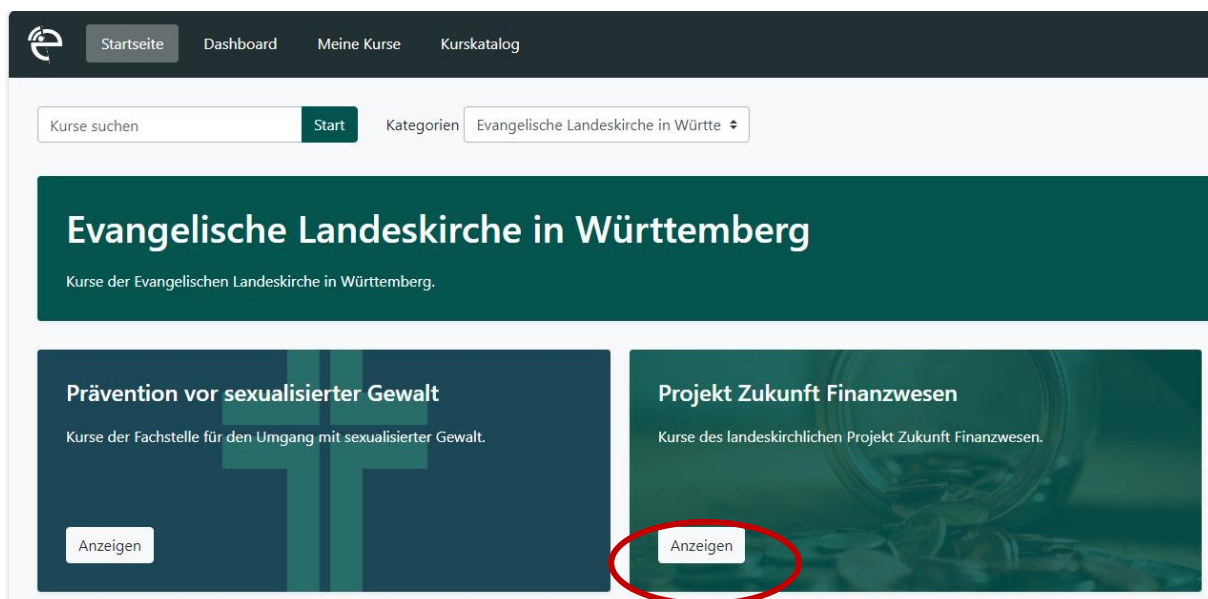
Startseite Dashboard Meine Kurse Kurskatalog

Kurse suchen Start Kategorien Evangelische Landeskirche in Württe

Evangelische Landeskirche in Württemberg

Kurse der Evangelischen Landeskirche in Württemberg.

Prävention vor sexualisierter Gewalt

Kurse der Fachstelle für den Umgang mit sexualisierter Gewalt.

Anzeigen

Projekt Zukunft Finanzwesen

Kurse des landeskirchlichen Projekt Zukunft Finanzwesen.

Anzeigen